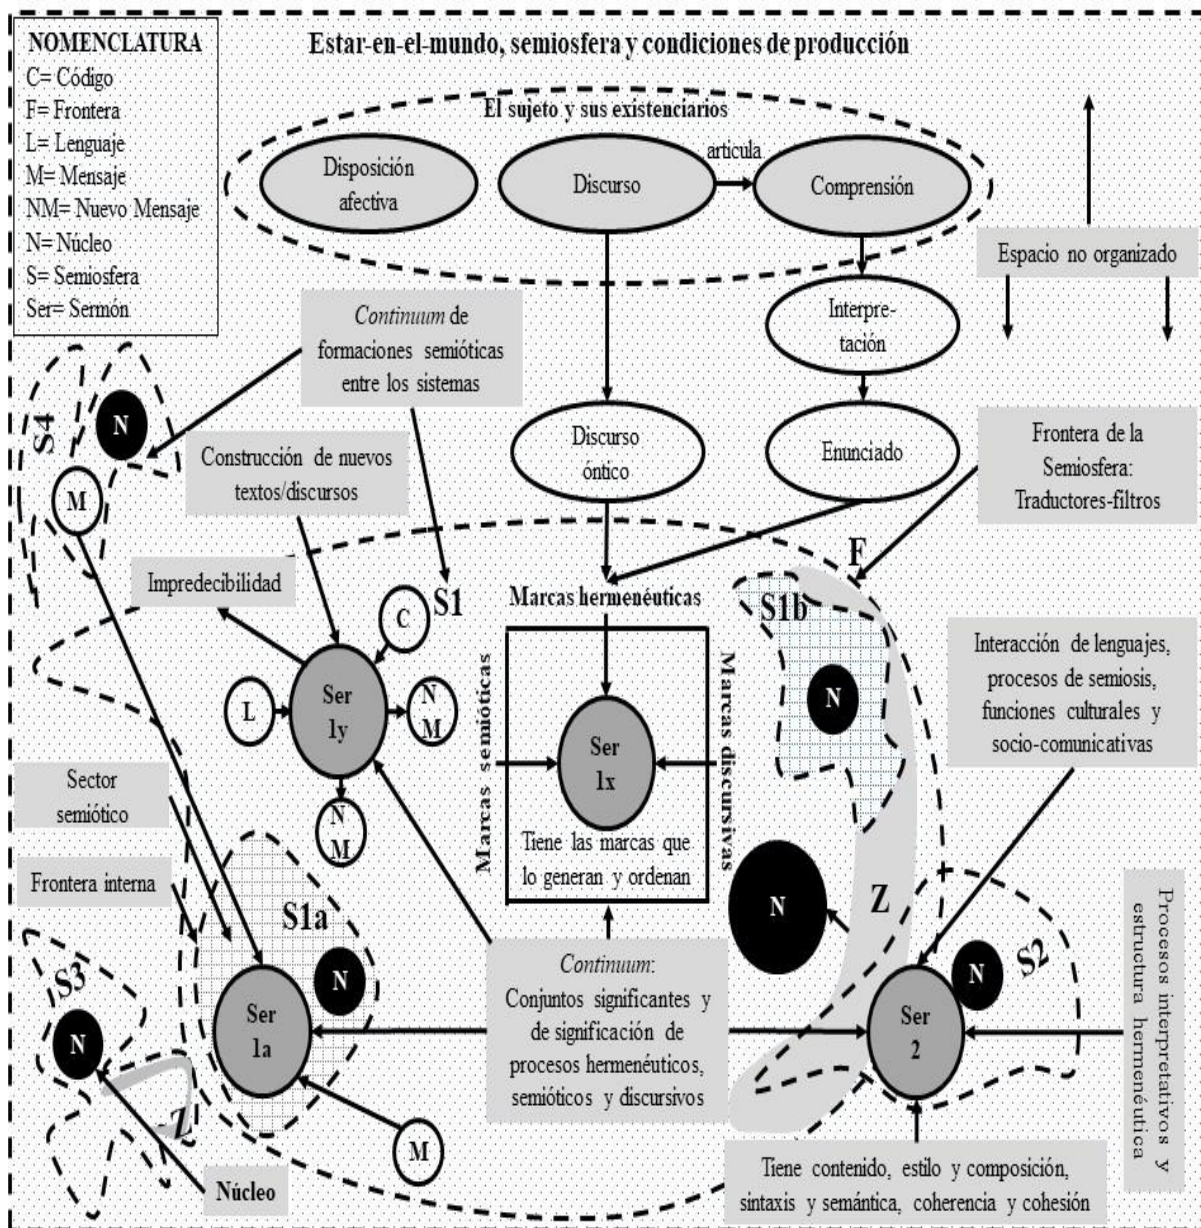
NOMENCLATURA
C= Código
F= Frontera
L= Lenguaje
M= Mensaje
NM= Nuevo Mensaje
N= Núcleo
S= Semiosfera
Ser= Sermón

Estar-en-el-mundo, semiosfera y condiciones de producción

El sujeto y sus existenciarios

Disposición afectiva

Discurso

articula

Comprensión

Espacio no organizado

Interpretación

Continuum de formaciones semióticas entre los sistemas

S4

N

M

Construcción de nuevos textos/discursos

Discurso óntico

Enunciado

Frontera de la Semiosfera: Traductores-filtros

F

Impredecibilidad

S1

C

Marcas hermenéuticas

S1b

N

Interacción de lenguajes, procesos de semiosis, funciones culturales y socio-comunicativas

L

Ser 1y

N M

Marcas semióticas

Ser 1x

Marcas discursivas

Sector semiótico

N M

Tiene las marcas que lo generan y ordenan

Frontera interna

N

Z

Procesos interpretativos y estructura hermenéutica

S1a

N

Continuum: Conjuntos significantes y de significación de procesos hermenéuticos, semióticos y discursivos

N

S2

S3

N

Ser 1a

Ser 2

Z

M

Núcleo

Tiene contenido, estilo y composición, sintaxis y semántica, coherencia y cohesión